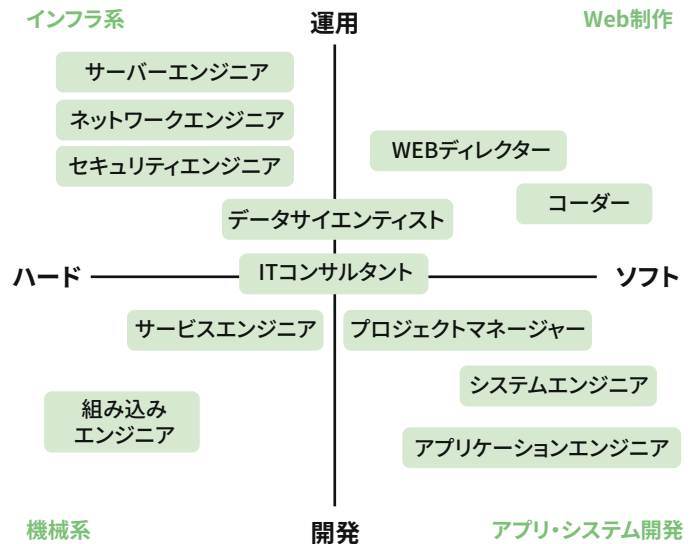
インフラ系

運用

Web制作

サーバーエンジニア

ネットワークエンジニア

セキュリティエンジニア

WEBディレクター

コーダー

データサイエンティスト

ハード

ITコンサルタント

ソフト

サービスエンジニア

プロジェクトマネージャー

システムエンジニア

組み込み
エンジニア

アプリケーションエンジニア

機械系

開発

アプリ・システム開発